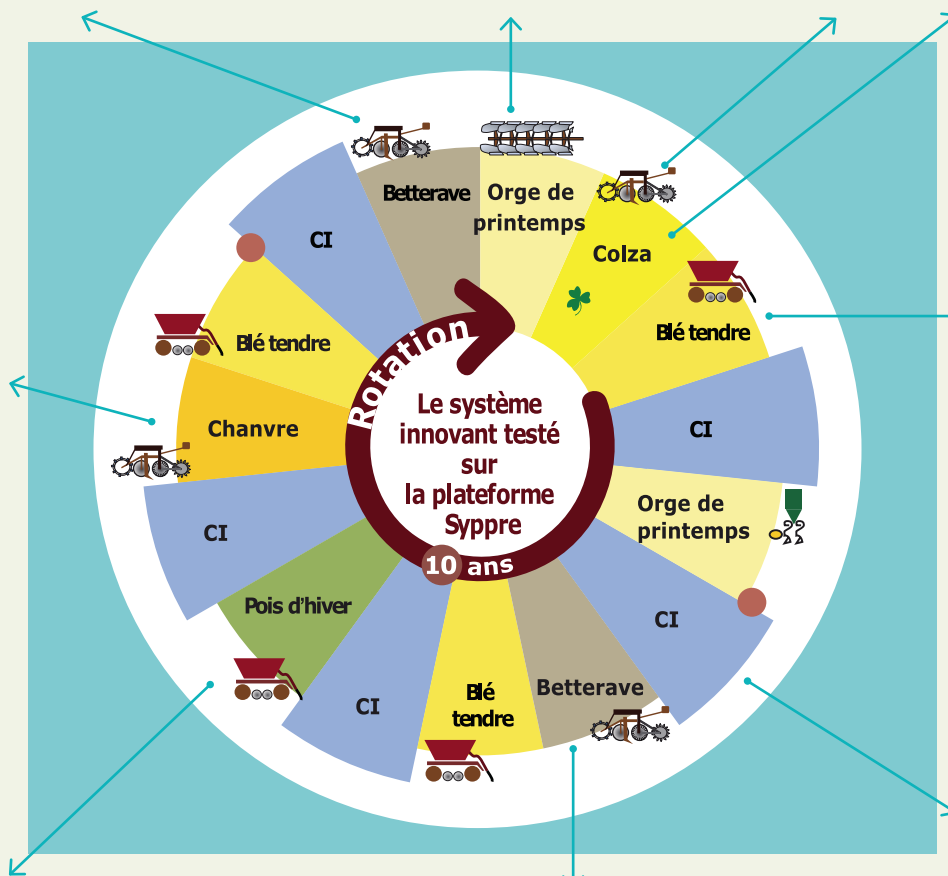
Betterave

Orge de printemps

Colza

Blé tendre

CI

Orge de printemps

CI

Betterave

Blé tendre

CI

Pois d'hiver

CI

Chanvre

Blé tendre

CI

Rotation

Le système innovant testé sur la plateforme Syppre

10 ans